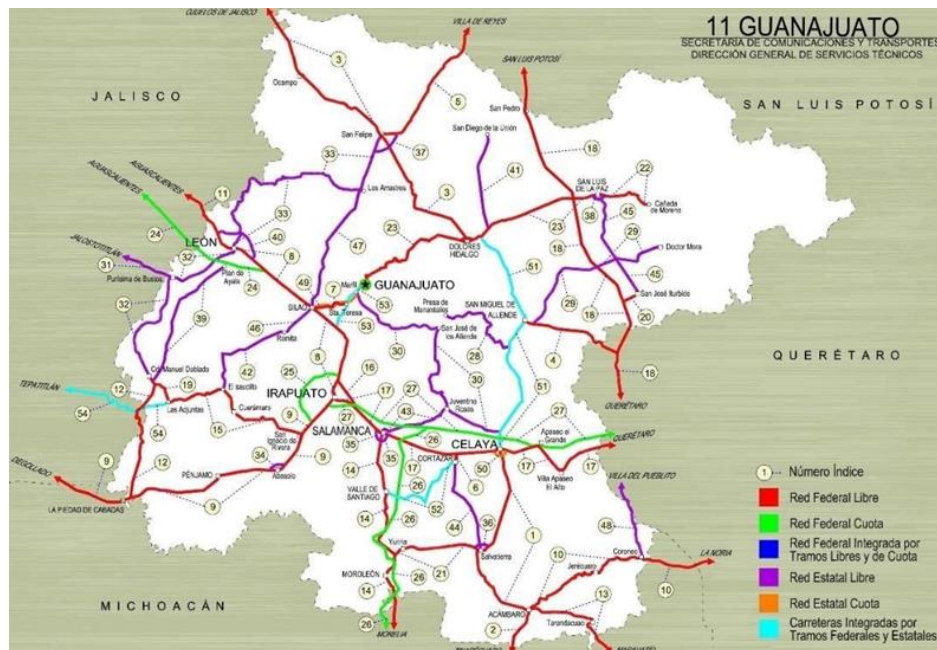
11 GUANAJUATO
SECRETARÍA DE COMUNICACIONES Y TRANSPORTES
DIRECCIÓN GENERAL DE SERVICIOS TÉCNICOS

OJUELOS DE JALISCO
VILLA DE REYES
SAN LUIS POTOSÍ
JALISCO
SAN LUIS POTOSÍ
QUERÉTARO
MICHOACÁN

AGUASCALIENTES
AGUASCALIENTES
JALOSTOTITLAN
TEPATITLAN
DEGOLLADO
LA PIEDAD DE CABADAS
MORELIA
QUERÉTARO
QUERÉTARO
VILLA DEL PUEBLITO
LA NORIA

Ocampo
San Felipe
San Pedro
San Diego de la Unión
Los Amastros
SAN LUIS DE LA PAZ
Cañada de Moreno
Doctor Mora
San José Iturbide
DOLORES HIDALGO
LEÓN
GUANAJUATO
Marfil
Purísima de Bustos
Plan de Ayala
SILAO
Sta. Teresa
Presa de Manantiales
SAN MIGUEL DE ALLENDE
San José de los Allende
Romita
Cd. Manuel Doblado
El sauzillo
IRAPUATO
Juventino Rosas
Las Adjuntas
Cuerámaro
SALAMANCA
CELAYA
Apaseo el Grande
San Ignacio de Rivera
Abasolo
PÉNJAMO
VALLE DE SANTIAGO
CORTAZAR
Villa Apaseo El Alto
Yuriria
Salvatierra
MOROLEÓN
Jerécuaro
Coroneo
ACÁMBARO
Tarandacuao

3 5 18 22 33 37 41 11 33 45 3 23 24 40 47 23 38 29 32 8 51 31 49 7 53 18 45 32 24 39 46 53 29 18 20 30 8 42 25 28 4 18 12 19 16 30 54 17 27 51 15 9 43 27 54 27 35 26 9 34 9 14 17 17 17 50 12 35 6 26 9 14 52 48 36 14 44 26 10 1 21 26 13 10 14 26 2

1 Número Índice
Red Federal Libre
Red Federal Cuota
Red Federal Integrada por Tramos Libres y de Cuota
Red Estatal Libre
Red Estatal Cuota
Carreteras Integradas por Tramos Federales y Estatales